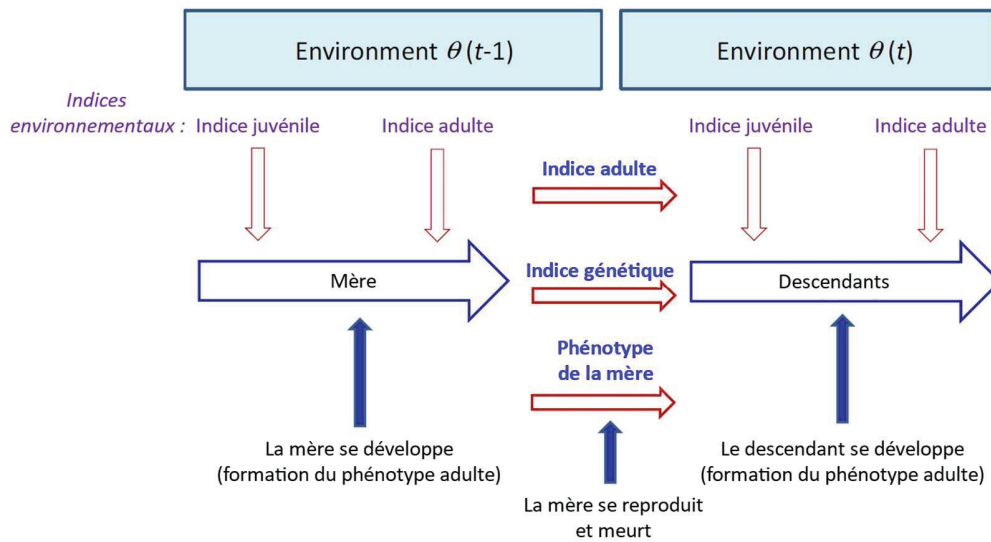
Environment $\theta(t\text{-}1)$

Environment $\theta(t)$

Indices environnementaux : Indice juvénile

Indice adulte

Indice juvénile

Indice adulte

Indice adulte

Mère

Indice génétique

Descendants

Phénotype de la mère

La mère se développe (formation du phénotype adulte)

La mère se reproduit et meurt

Le descendant se développe (formation du phénotype adulte)